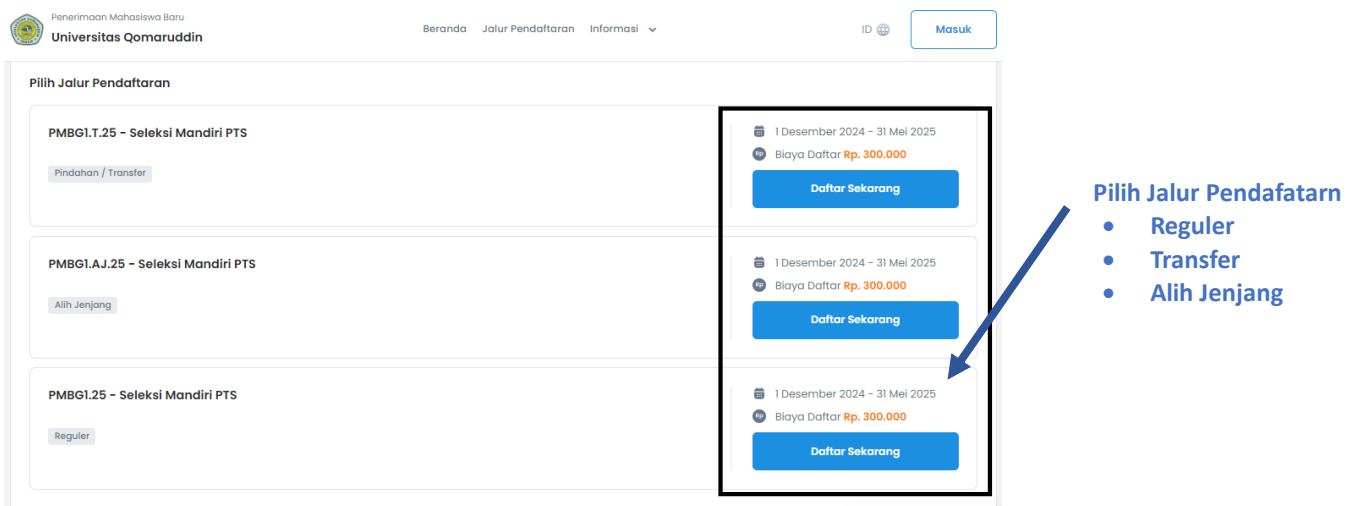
Penerimaan Mahasiswa Baru
Universitas Qomaruddin

Beranda Jalur Pendaftaran Informasi

ID

Masuk

Pilih Jalur Pendaftaran

PMBG1.T.25 - Seleksi Mandiri PTS

Pindahan / Transfer

1 Desember 2024 - 31 Mei 2025
Rp Biaya Daftar Rp. 300.000
Daftar Sekarang

PMBG1.AJ.25 - Seleksi Mandiri PTS

Alih Jenjang

1 Desember 2024 - 31 Mei 2025
Rp Biaya Daftar Rp. 300.000
Daftar Sekarang

PMBG1.25 - Seleksi Mandiri PTS

Reguler

1 Desember 2024 - 31 Mei 2025
Rp Biaya Daftar Rp. 300.000
Daftar Sekarang

Pilih Jalur Pendafatarn
- Reguler
- Transfer
- Alih Jenjang